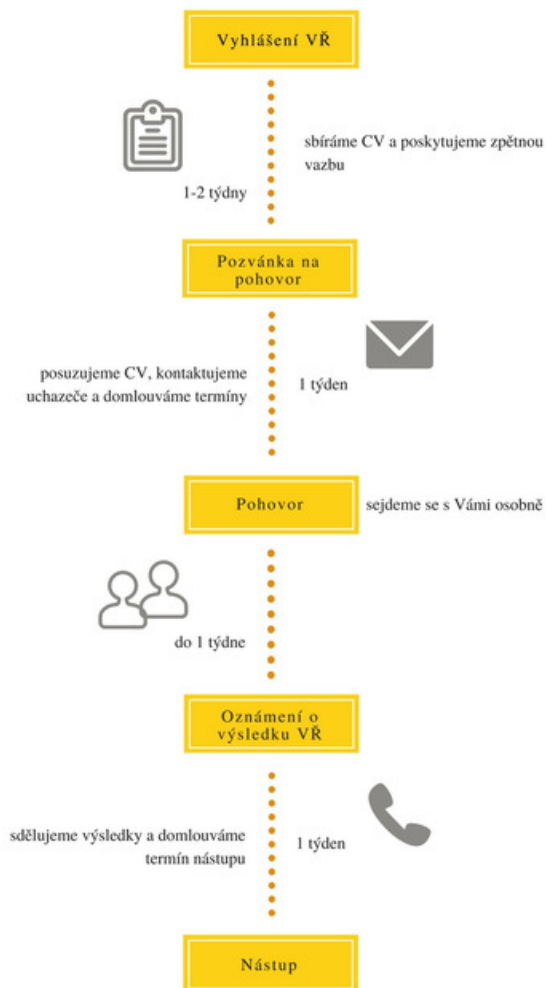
Vyhlášení VŘ

sbíráme CV a poskytujeme zpětnou vazbu

1-2 týdny

Pozvánka na pohovor

posuzujeme CV, kontaktujeme uchazeče a domlouváme termíny

1 týden

Pohovor

sejdeme se s Vámi osobně

do 1 týdne

Oznámení o výsledku VŘ

sdělujeme výsledky a domlouváme termín nástupu

1 týden

Nástup